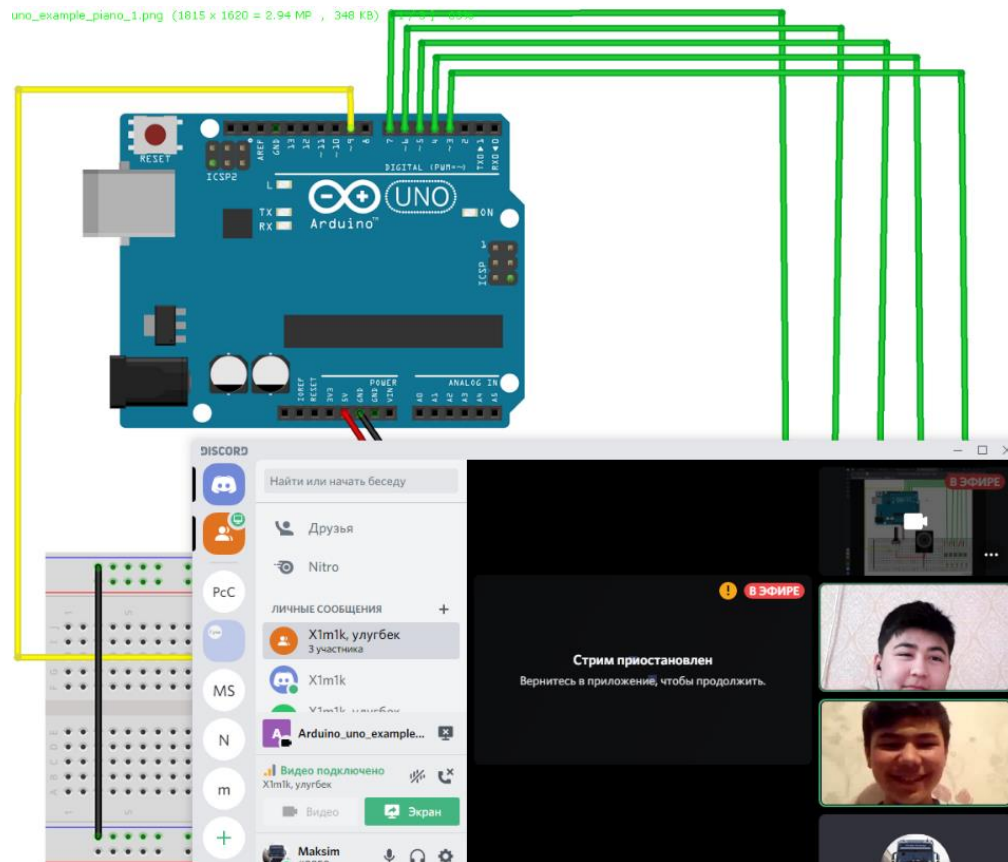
uno_example_piano_1.png (1815 x 1620 = 2.94 MP , 348 KB)

RESET
ICSP2
AREF GND 13 12 ~11 ~10 ~9 8 7 ~6 ~5 4 ~3 2 TX0▶1 RX0◀0
DIGITAL (PWM=~)
L
TX
RX
Arduino™
UNO
ON
ICSP
IOREF RESET 3V3 5V GND GND VIN
POWER
ANALOG IN
A0 A1 A2 A3 A4 A5

DISCORD
Найти или начать беседу
Друзья
Nitro
ЛИЧНЫЕ СООБЩЕНИЯ
X1m1k, улугбек
3 участника
X1m1k
PcC
MS
N
m
Arduino_uno_example...
Видео подключено
X1m1k, улугбек
Видео
Экран
Maksim
В ЭФИРЕ
Стрим приостановлен
Вернитесь в приложение, чтобы продолжить.
В ЭФИРЕ